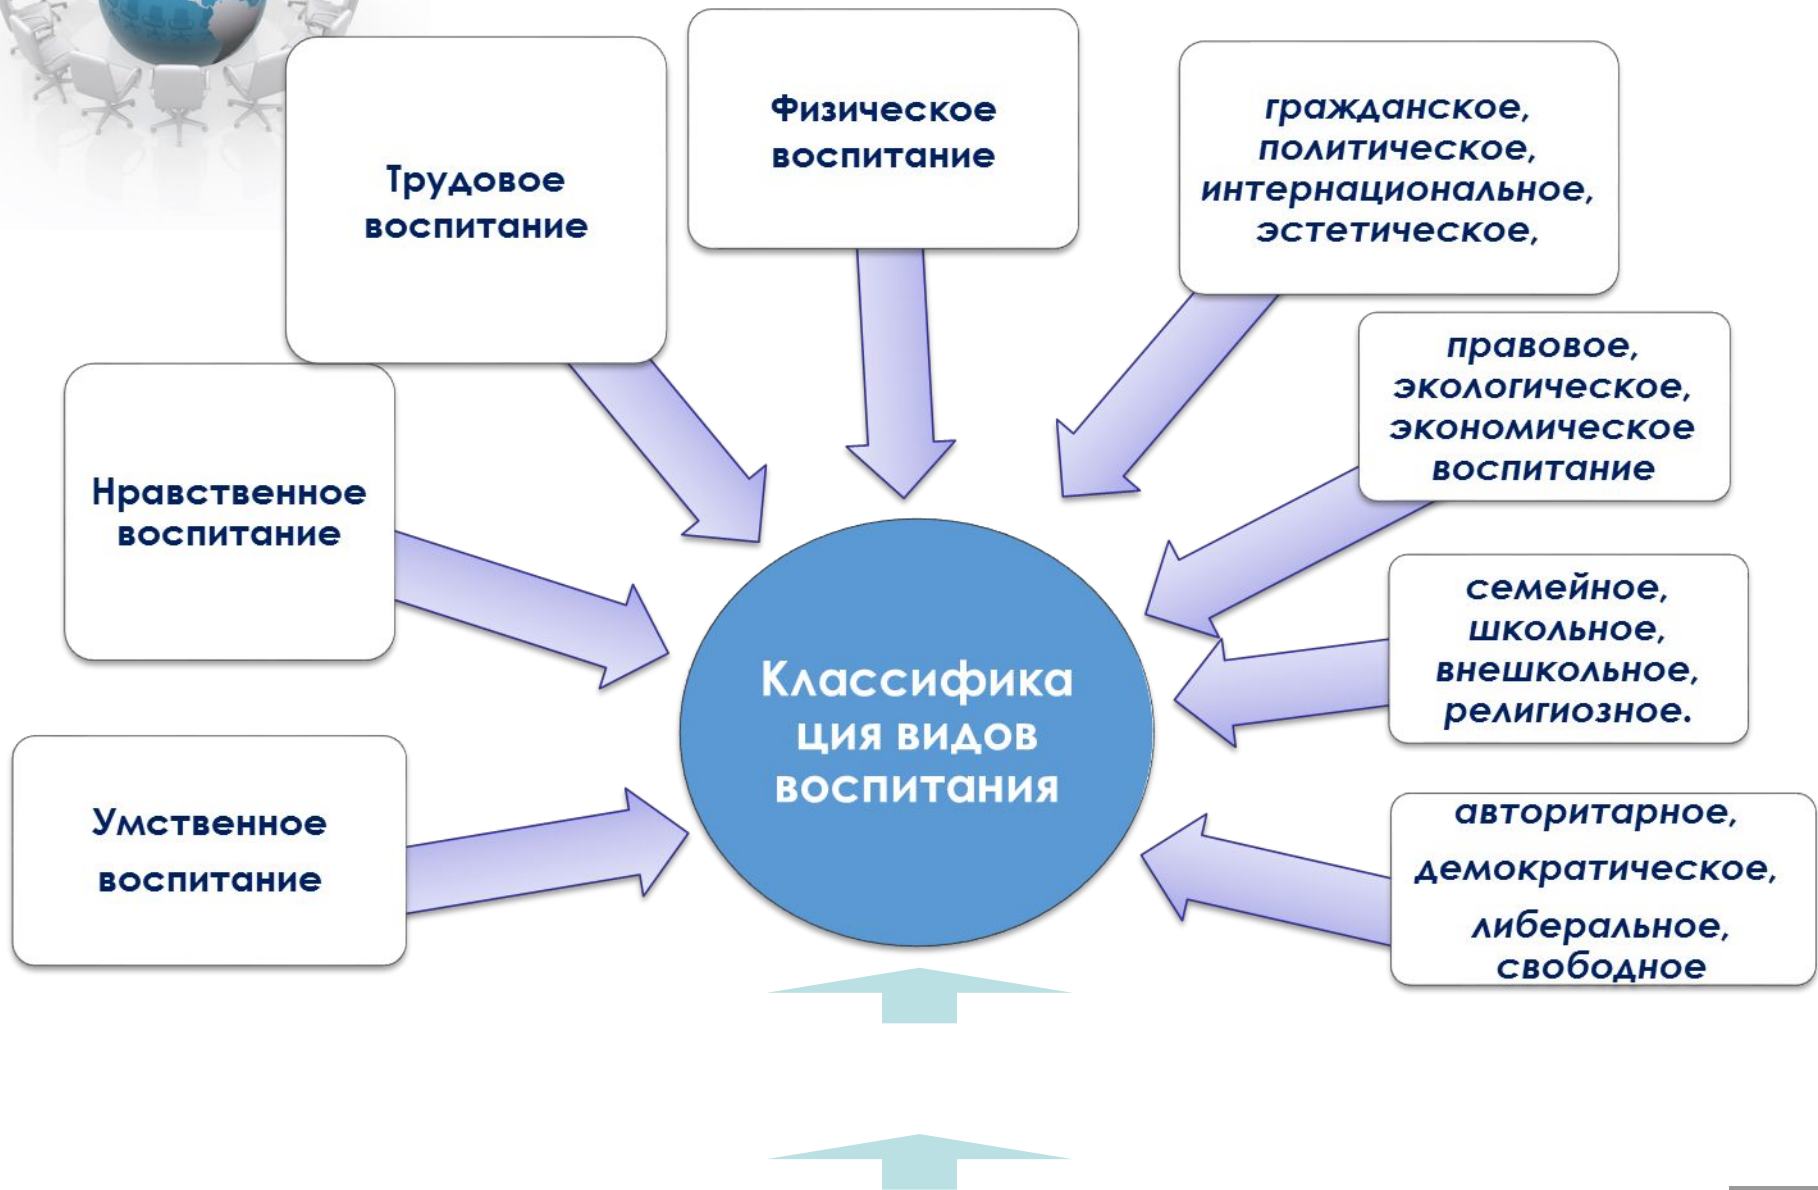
Трудовое воспитание

Физическое воспитание

гражданское, политическое, интернациональное, эстетическое,

Нравственное воспитание

правовое, экологическое, экономическое воспитание

семейное, школьное, внешкольное, религиозное.

Классификация видов воспитания

Умственное воспитание

авторитарное, демократическое, либеральное, свободное